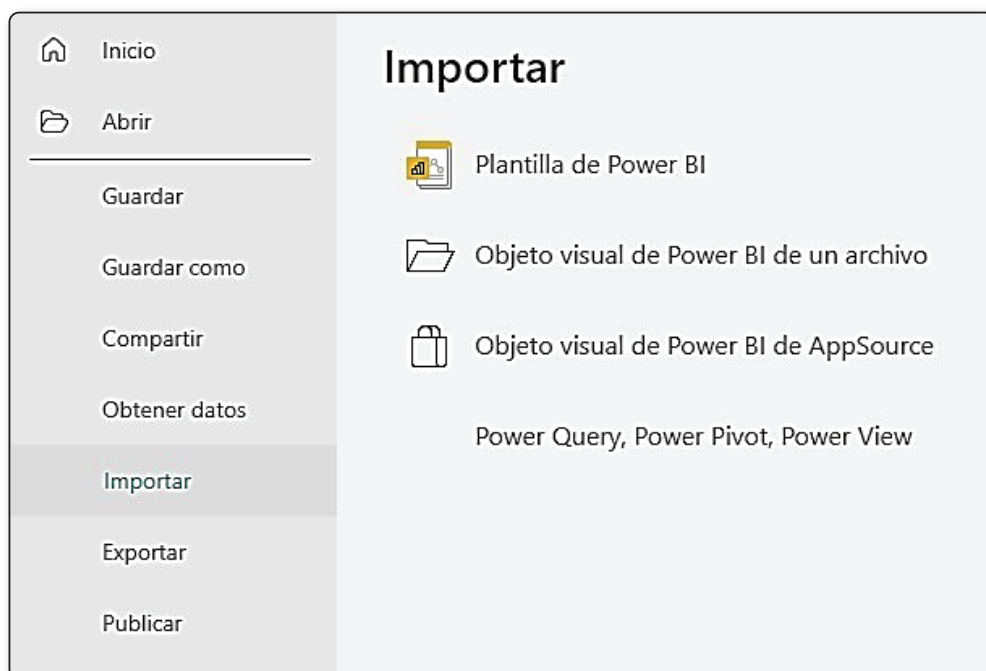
Inicio
Abrir
Guardar
Guardar como
Compartir
Obtener datos
Importar
Exportar
Publicar

Importar

Plantilla de Power BI

Objeto visual de Power BI de un archivo

Objeto visual de Power BI de AppSource

Power Query, Power Pivot, Power View